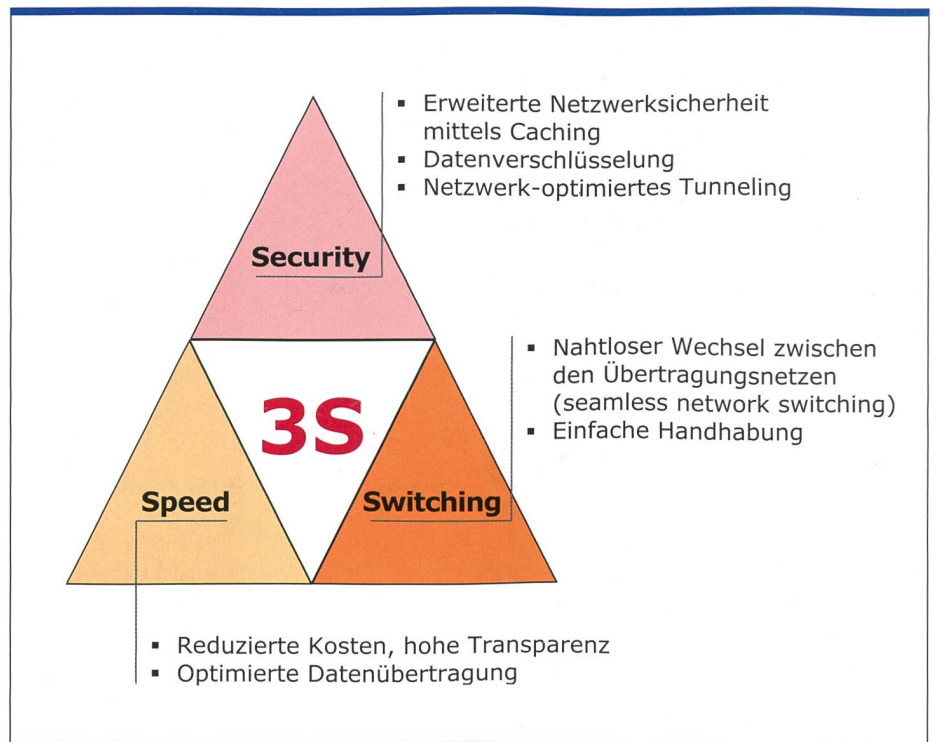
- Erweiterte Netzwerksicherheit mittels Caching
- Datenverschlüsselung
- Netzwerk-optimiertes Tunneling

Security

3S

- Nahtloser Wechsel zwischen den Übertragungsnetzen (seamless network switching)
- Einfache Handhabung

Speed

Switching

- Reduzierte Kosten, hohe Transparenz
- Optimierte Datenübertragung